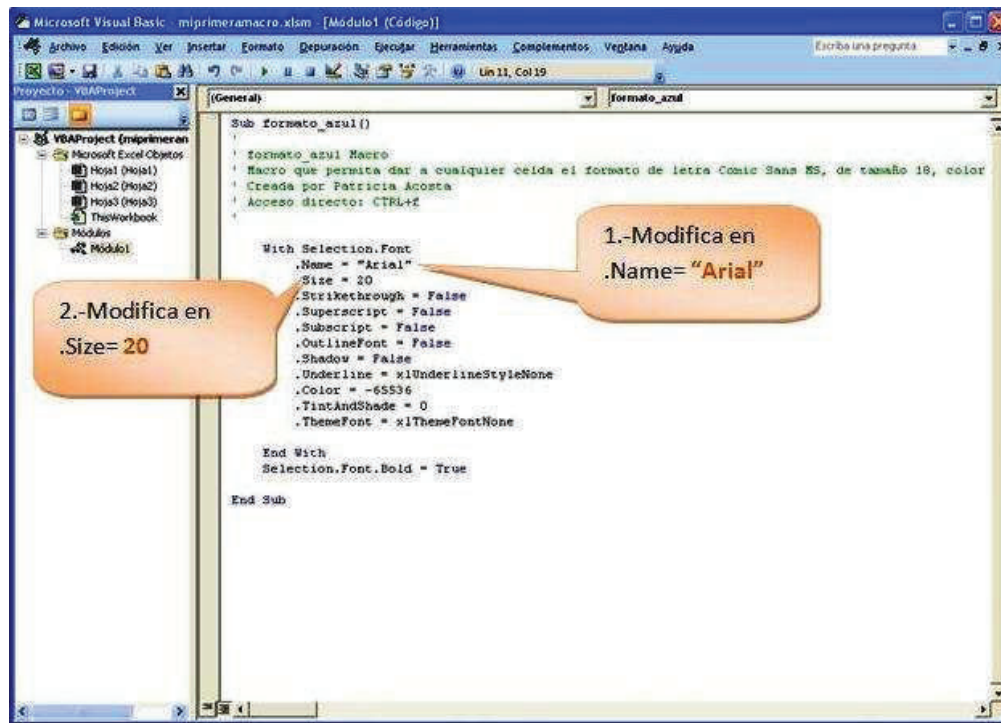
Microsoft Visual Basic - miprimeramacro.xlsm - [Módulo1 (Código)]

Archivo Edición Ver Insertar Formato Depuración Ejecutar Herramientas Complementos Ventana Ayuda

Escriba una pregunta

Lín 11, Col 19

Proyecto - VBAProject

VBAProject (miprimeran
Microsoft Excel Objetos
Hoja1 (Hoja1)
Hoja2 (Hoja2)
Hoja3 (Hoja3)
ThisWorkbook
Módulos
Módulo1

(General)

formato_azul

Sub formato_azul()
'
' formato_azul Macro
' Macro que permita dar a cualquier celda el formato de letra Comic Sans MS, de tamaño 18, color
' Creada por Patricia Acosta
' Acceso directo: CTRL+f

With Selection.Font
.Name = "Arial"
.Size = 20
.Strikethrough = False
.Superscript = False
.Subscript = False
.OutlineFont = False
.Shadow = False
.Underline = xlUnderlineStyleNone
.Color = -65536
.TintAndShade = 0
.ThemeFont = xlThemeFontNone

End With
Selection.Font.Bold = True

End Sub

1.-Modifica en .Name= "Arial"

2.-Modifica en .Size= 20